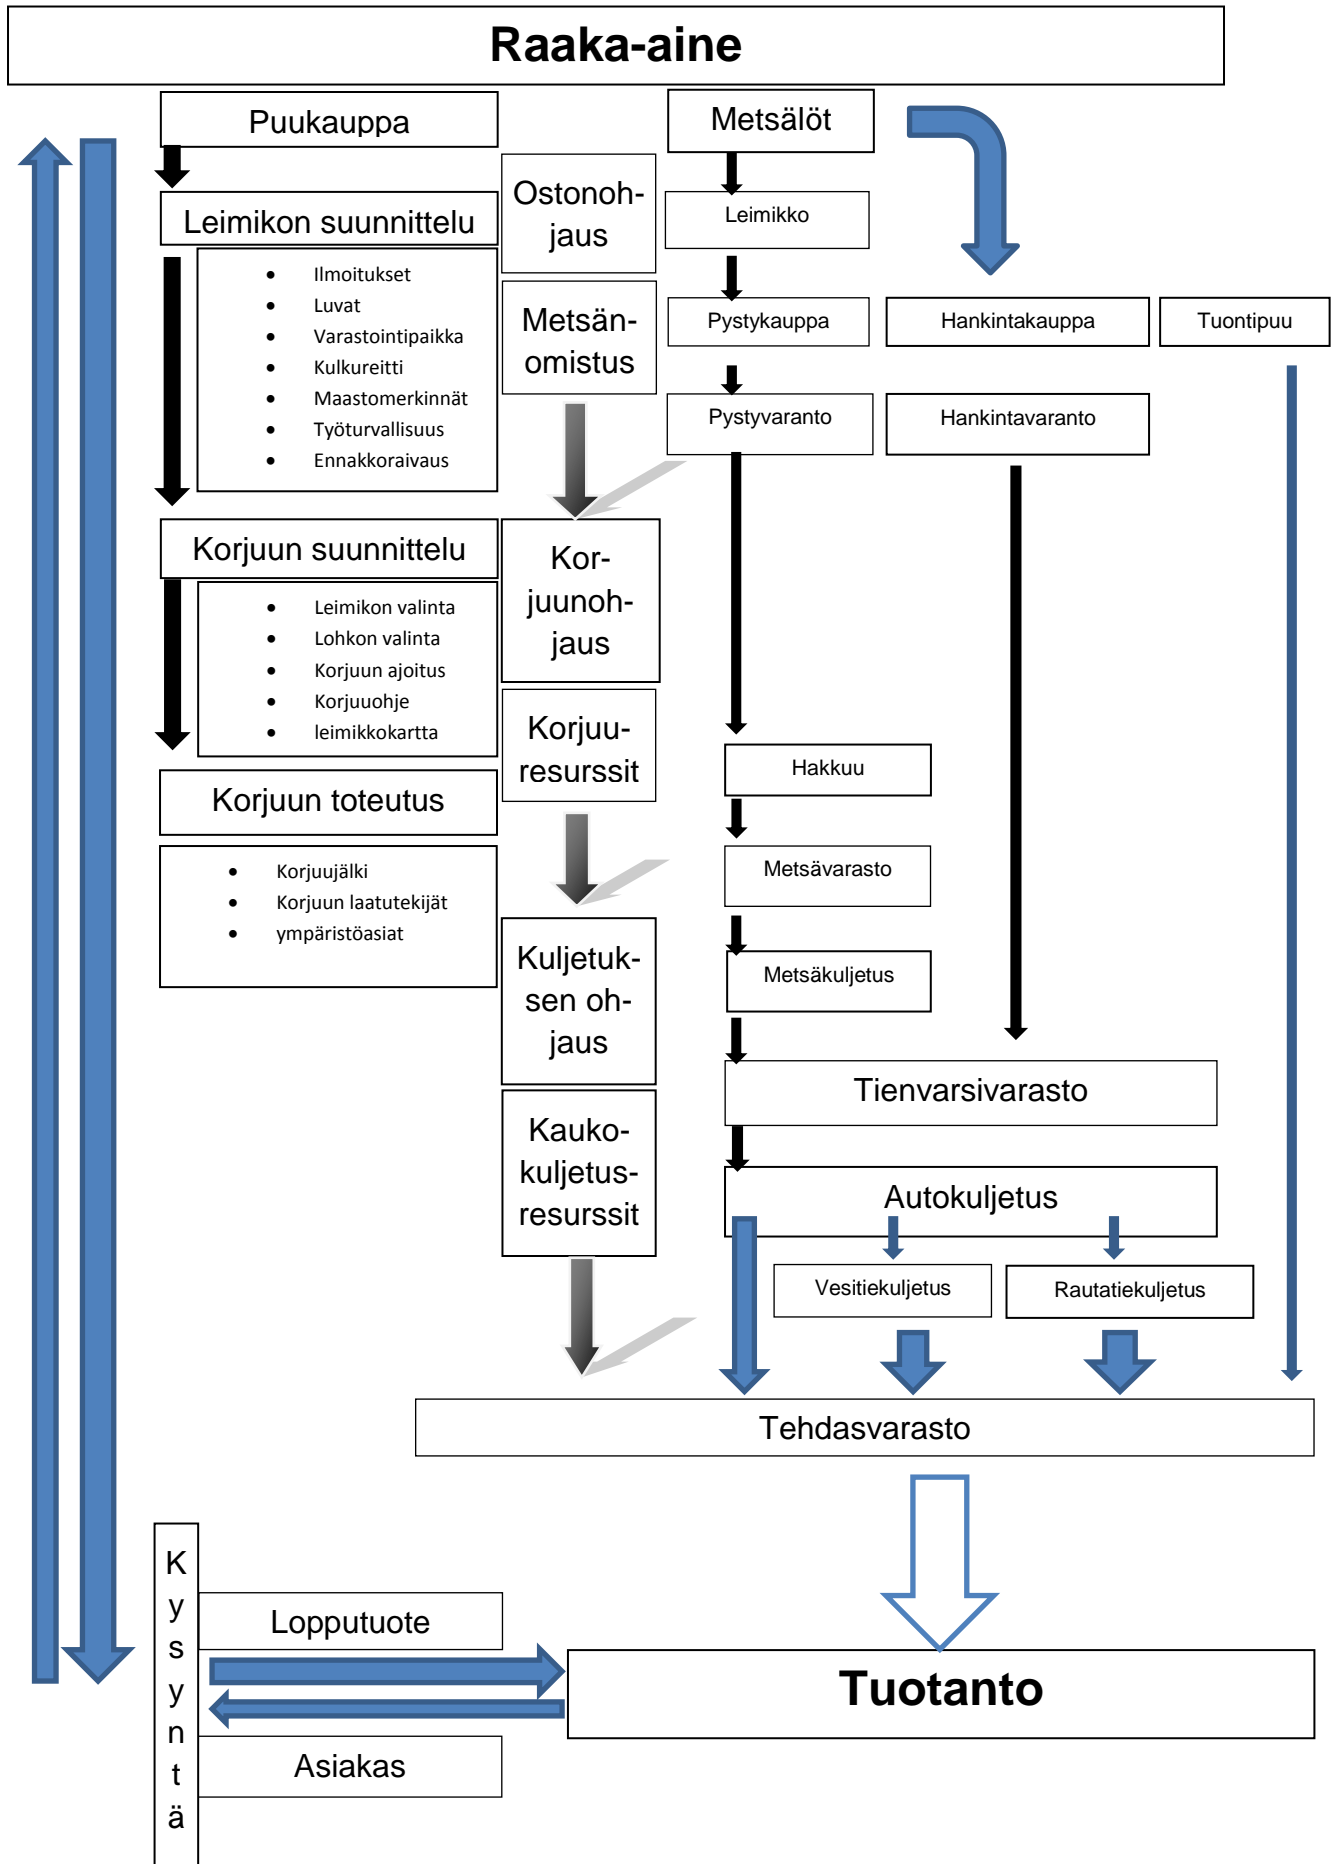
Raaka-aine

Puukauppa

Leimikon suunnittelu

- Ilmoitukset
- Luvat
- Varastointipaikka
- Kulkureitti
- Maastomerkinnät
- Työturvallisuus
- Ennakkoraivaus

Korjuun suunnittelu

- Leimikon valinta
- Lohkon valinta
- Korjuun ajoitus
- Korjuuohje
- leimikkokartta

Korjuun toteutus

- Korjuujälki
- Korjuun laatutekijät
- ympäristöasiat

Ostonohjaus

Metsänomistus

Korjuunohjaus

Korjuuresurssit

Kuljetuksen ohjaus

Kaukokuljetusresurssit

Metsälöt

Leimikko

Pystykauppa

Pystyvaranto

Hankintakauppa

Tuontipuu

Hankintavaranto

Hakkuu

Metsävarasto

Metsäkuljetus

Tienvarsivarasto

Autokuljetus

Vesitiekuljetus

Rautatiekuljetus

Tehdasvarasto

Kysyntä

Lopputuote

Asiakas

Tuotanto